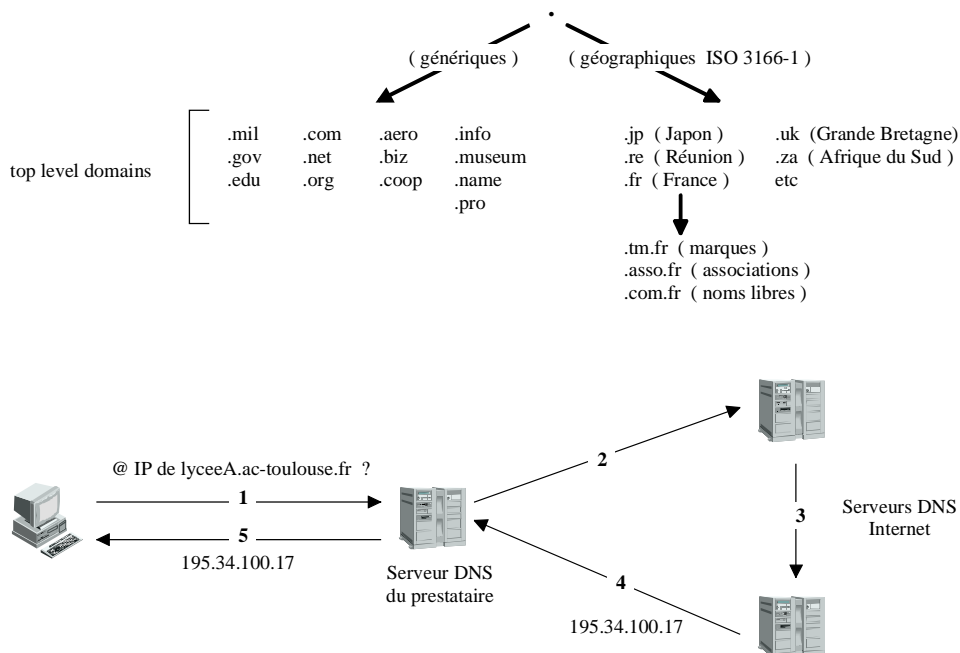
.

( génériques ) ( géographiques ISO 3166-1 )

top level domains

.mil .com .aero .info
.gov .net .biz .museum
.edu .org .coop .name
.pro

.jp ( Japon ) .uk (Grande Bretagne)
.re ( Réunion ) .za ( Afrique du Sud )
.fr ( France ) etc

.tm.fr ( marques )
.asso.fr ( associations )
.com.fr ( noms libres )

@ IP de lyceeA.ac-toulouse.fr ?

1

5

195.34.100.17

Serveur DNS du prestataire

2

3

Serveurs DNS Internet

4

195.34.100.17